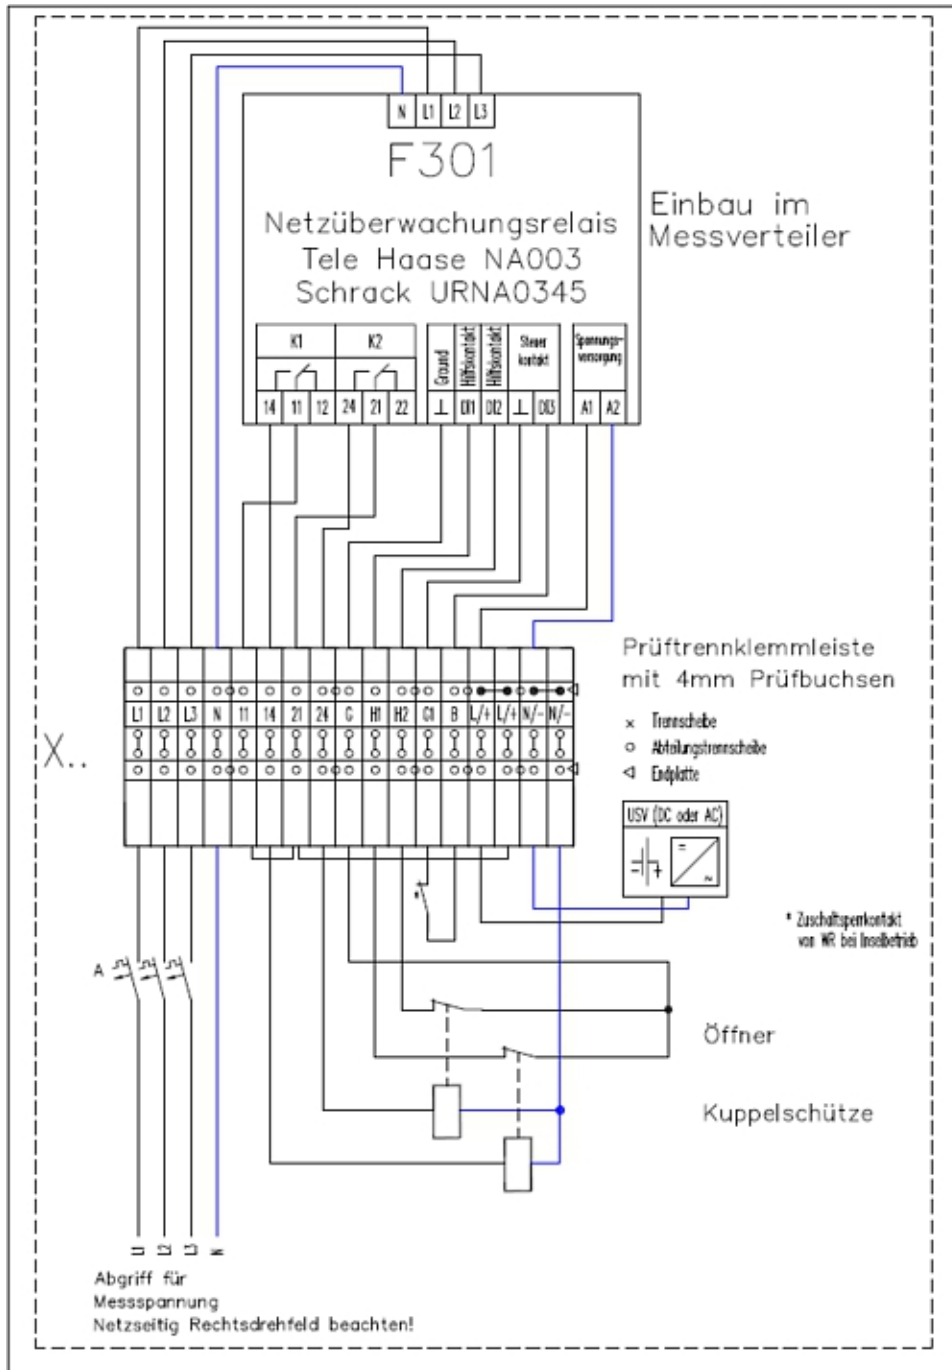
N L1 L2 L3

F301

Netzüberwachungsrelais
Tele Haase NA003
Schrack URNA0345

Einbau im Messverteiler

K1 K2 Ground Hilfskontakt Hilfskontakt Steuer kontakt Spannungsversorgung

14 11 12 24 21 22 ⊥ DI1 DI2 ⊥ DI3 A1 A2

Prüftrennklemmleiste mit 4mm Prüfbuchsen

L1 L2 L3 N 11 14 21 24 C H1 H2 C1 B L/+ L/+ N/- N/-

X..

× Trennscheibe
○ Abteilungstrennscheibe
◁ Endplatte

USV (DC oder AC)

= ~

* Zuschaltsperrkontakt von WR bei Inselbetrieb

A

Öffner

Kuppelschütze

L1 L2 L3 N

Abgriff für Messspannung
Netzseitig Rechtsdrehfeld beachten!